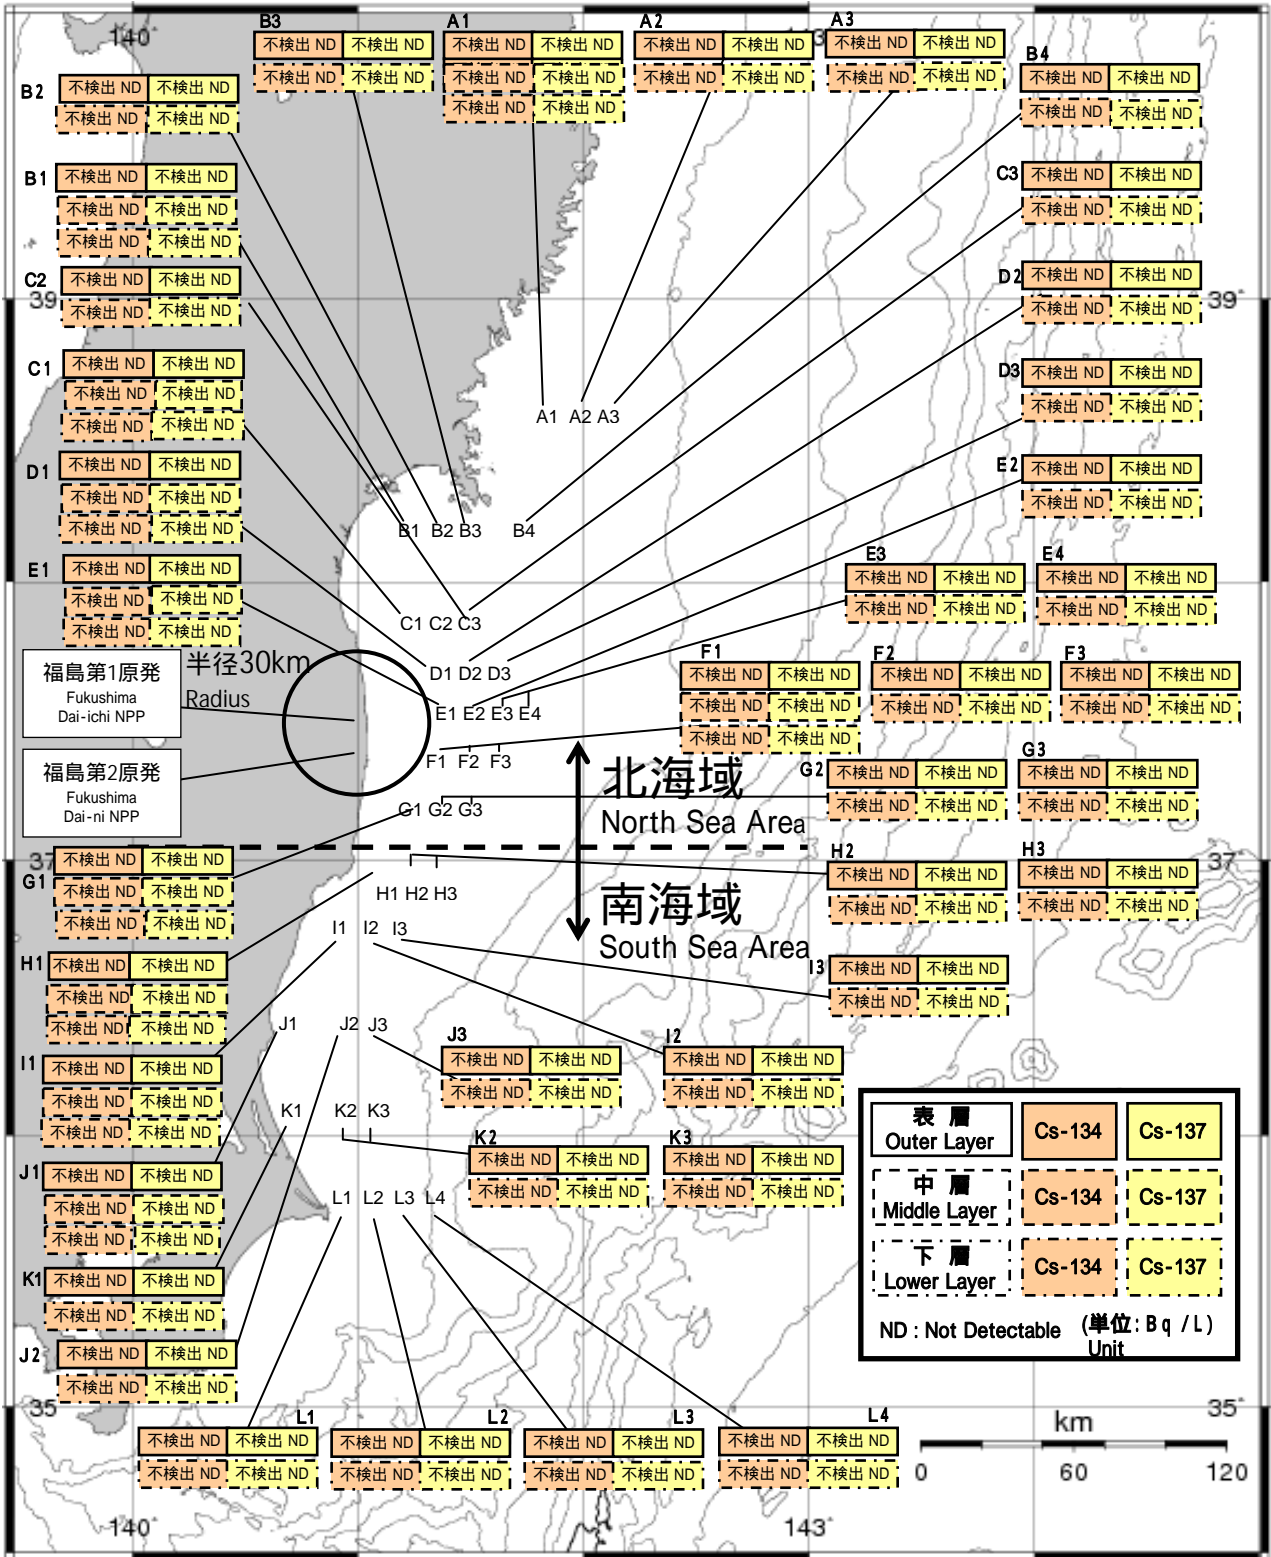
B3
不検出 ND 不検出 ND
不検出 ND 不検出 ND

A1
不検出 ND 不検出 ND
不検出 ND 不検出 ND
不検出 ND 不検出 ND

A2
不検出 ND 不検出 ND
不検出 ND 不検出 ND

A3
不検出 ND 不検出 ND
不検出 ND 不検出 ND

B4
不検出 ND 不検出 ND
不検出 ND 不検出 ND

B2
不検出 ND 不検出 ND
不検出 ND 不検出 ND

B1
不検出 ND 不検出 ND
不検出 ND 不検出 ND
不検出 ND 不検出 ND

C3
不検出 ND 不検出 ND
不検出 ND 不検出 ND

C2
不検出 ND 不検出 ND
不検出 ND 不検出 ND

D2
不検出 ND 不検出 ND
不検出 ND 不検出 ND

C1
不検出 ND 不検出 ND
不検出 ND 不検出 ND
不検出 ND 不検出 ND

D3
不検出 ND 不検出 ND
不検出 ND 不検出 ND

D1
不検出 ND 不検出 ND
不検出 ND 不検出 ND
不検出 ND 不検出 ND

E2
不検出 ND 不検出 ND
不検出 ND 不検出 ND

E1
不検出 ND 不検出 ND
不検出 ND 不検出 ND
不検出 ND 不検出 ND

E3
不検出 ND 不検出 ND
不検出 ND 不検出 ND

E4
不検出 ND 不検出 ND
不検出 ND 不検出 ND

140° 39 39° 37 37° 35 35° 140° 143°

A1 A2 A3
B1 B2 B3 B4
C1 C2 C3
D1 D2 D3
E1 E2 E3 E4
F1 F2 F3
G1 G2 G3
H1 H2 H3
I1 I2 I3
J1 J2 J3
K1 K2 K3
L1 L2 L3 L4

福島第1原発
Fukushima
Dai-ichi NPP

半径30km
Radius

福島第2原発
Fukushima
Dai-ni NPP

F1
不検出 ND 不検出 ND
不検出 ND 不検出 ND
不検出 ND 不検出 ND

F2
不検出 ND 不検出 ND
不検出 ND 不検出 ND

F3
不検出 ND 不検出 ND
不検出 ND 不検出 ND

北海域
North Sea Area

G2
不検出 ND 不検出 ND
不検出 ND 不検出 ND

G3
不検出 ND 不検出 ND
不検出 ND 不検出 ND

G1
不検出 ND 不検出 ND
不検出 ND 不検出 ND
不検出 ND 不検出 ND

H2
不検出 ND 不検出 ND
不検出 ND 不検出 ND

H3
不検出 ND 不検出 ND
不検出 ND 不検出 ND

南海域
South Sea Area

H1
不検出 ND 不検出 ND
不検出 ND 不検出 ND
不検出 ND 不検出 ND

I3
不検出 ND 不検出 ND
不検出 ND 不検出 ND

J3
不検出 ND 不検出 ND
不検出 ND 不検出 ND

I2
不検出 ND 不検出 ND
不検出 ND 不検出 ND

I1
不検出 ND 不検出 ND
不検出 ND 不検出 ND
不検出 ND 不検出 ND

K2
不検出 ND 不検出 ND
不検出 ND 不検出 ND

K3
不検出 ND 不検出 ND
不検出 ND 不検出 ND

J1
不検出 ND 不検出 ND
不検出 ND 不検出 ND
不検出 ND 不検出 ND

K1
不検出 ND 不検出 ND
不検出 ND 不検出 ND

J2
不検出 ND 不検出 ND
不検出 ND 不検出 ND

| 表 層 Outer Layer | Cs-134 | Cs-137 |
|---|---|---|
| 中 層 Middle Layer | Cs-134 | Cs-137 |
| 下 層 Lower Layer | Cs-134 | Cs-137 |

ND : Not Detectable (単位:Bq/L) Unit

L1
不検出 ND 不検出 ND
不検出 ND 不検出 ND

L2
不検出 ND 不検出 ND
不検出 ND 不検出 ND

L3
不検出 ND 不検出 ND
不検出 ND 不検出 ND

L4
不検出 ND 不検出 ND
不検出 ND 不検出 ND

km
0 60 120